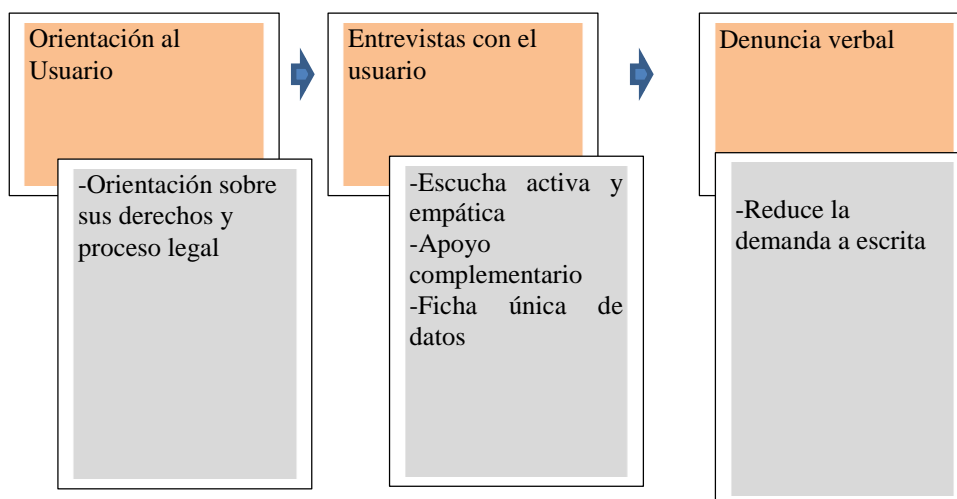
Orientación al Usuario

-Orientación sobre sus derechos y proceso legal

Entrevistas con el usuario

-Escucha activa y empática
-Apoyo complementario
-Ficha única de datos

Denuncia verbal

-Reduce la demanda a escrita